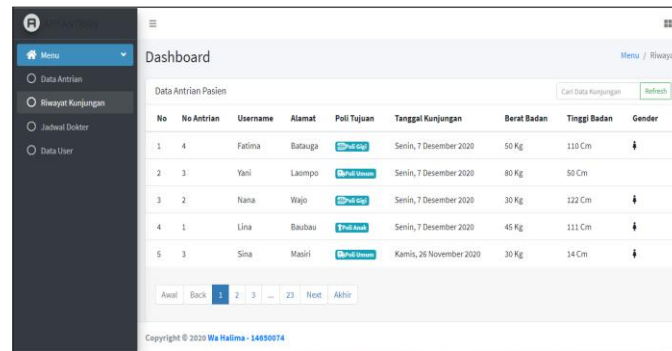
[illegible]

Menu
Data Antrian
Riwayat Kunjungan
Jadwal Dokter
Data User

Dashboard

Menu / Riwaya

Data Antrian Pasien

Cari Data Kunjungan
Refresh

| No | No Antrian | Username | Alamat | Poli Tujuan | Tanggal Kunjungan | Berat Badan | Tinggi Badan | Gender |
|---|---|---|---|---|---|---|---|---|
| 1 | 4 | Fatima | Batauga | Poli Gigi | Senin, 7 Desember 2020 | 50 Kg | 110 Cm | |
| 2 | 3 | Yani | Laompo | Poli Umum | Senin, 7 Desember 2020 | 80 Kg | 50 Cm | |
| 3 | 2 | Nana | Wajo | Poli Gigi | Senin, 7 Desember 2020 | 30 Kg | 122 Cm | |
| 4 | 1 | Lina | Baubau | Poli Anak | Senin, 7 Desember 2020 | 45 Kg | 111 Cm | |
| 5 | 3 | Sina | Masiri | Poli Umum | Kamis, 26 November 2020 | 30 Kg | 14 Cm | |

Awal Back 1 2 3 ... 23 Next Akhir

Copyright © 2020 Wa Halima - 14650074